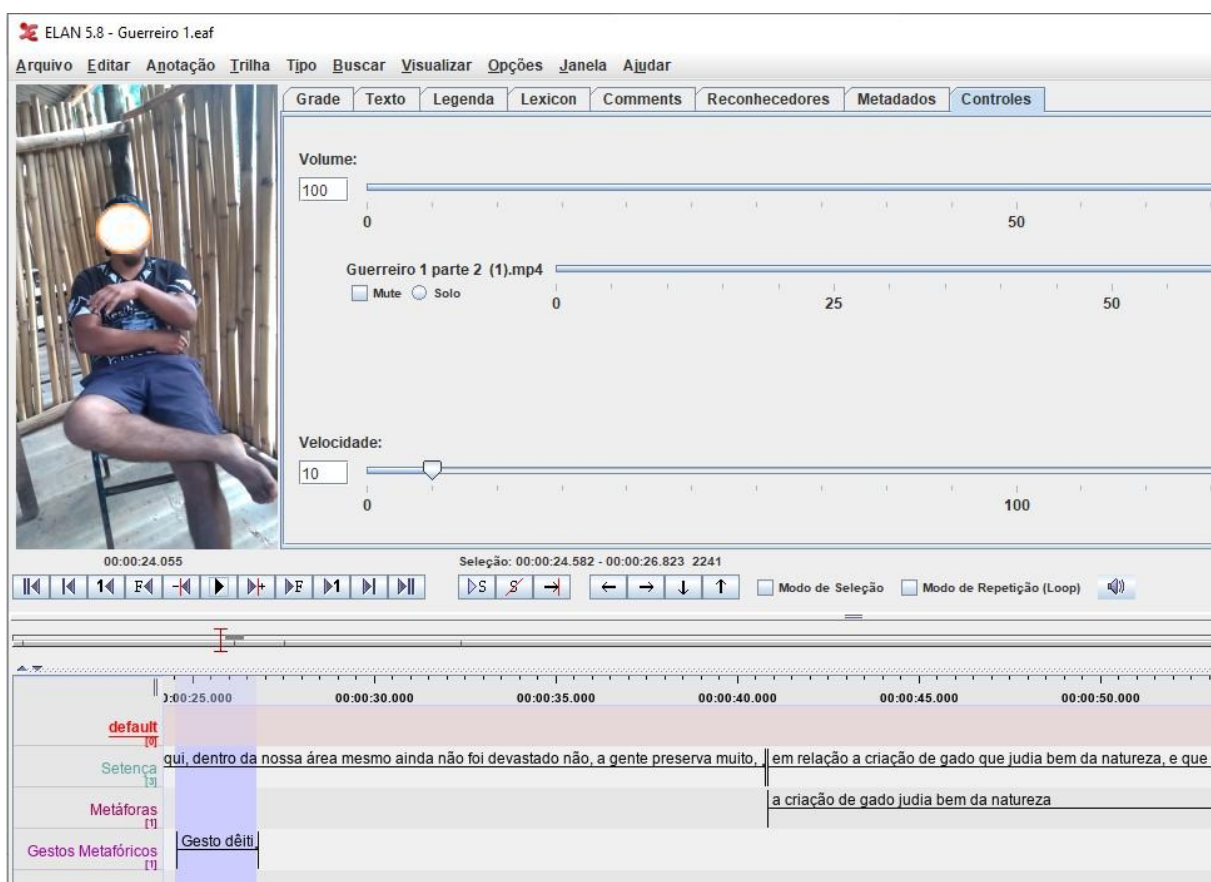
ELAN 5.8 - Guerreiro 1.eaf

Arquivo Editar Anotação Trilha Tipo Buscar Visualizar Opções Janela Ajudar

Grade | Texto | Legenda | Lexicon | Comments | Reconhecedores | Metadados | Controles

Volume:

100

0 50

Guerreiro 1 parte 2 (1).mp4

Mute Solo

0 25 50

Velocidade:

10

0 100

00:00:24.055

Seleção: 00:00:24.582 - 00:00:26.823 2241

Modo de Seleção Modo de Repetição (Loop)

):00:25.000 00:00:30.000 00:00:35.000 00:00:40.000 00:00:45.000 00:00:50.000

default [0]

Setença [3] qui, dentro da nossa área mesmo ainda não foi devastado não, a gente preserva muito, em relação a criação de gado que judia bem da natureza, e que

Metáforas [1] a criação de gado judia bem da natureza

Gestos Metafóricos [1] Gesto dêiti